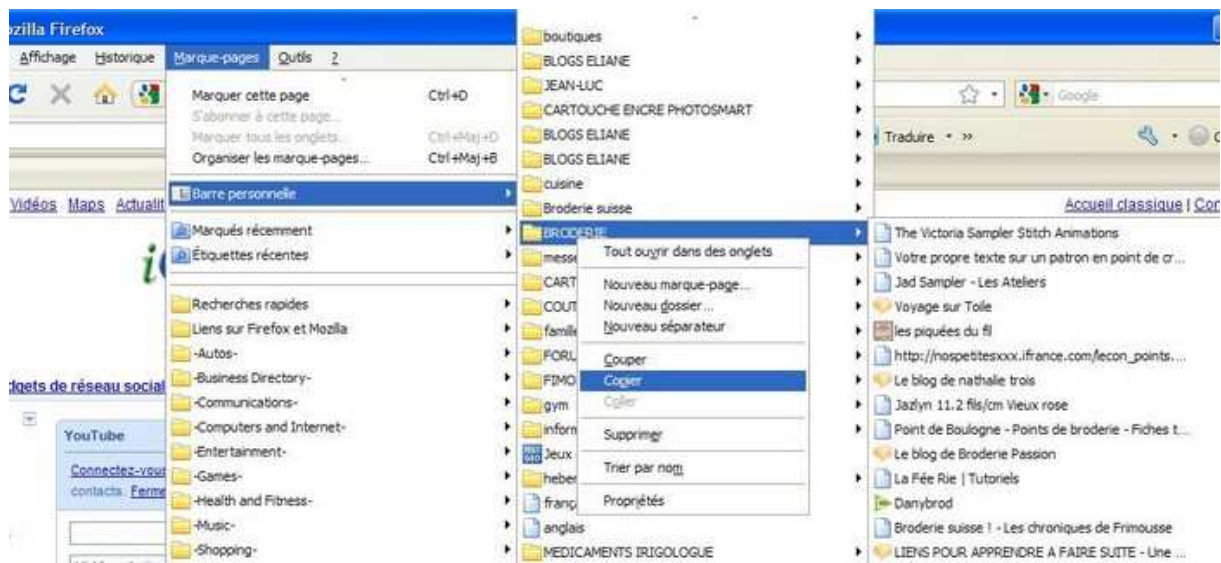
ozilla Firefox

Affichage Historique Marque-pages Outils ?

Google

Traduire »

Vidéos Maps Actualit

Accueil classique | Co

dgets de réseau social

YouTube

Connectez-vou
contacts. Ferme

Marquer cette page Ctrl+D
S'abonner à cette page...
Marquer tous les onglets... Ctrl+Maj+D
Organiser les marque-pages... Ctrl+Maj+B

Barre personnelle

Marqués récemment
Étiquettes récentes

Recherches rapides
Liens sur Firefox et Mozilla
-Autos-
-Business Directory-
-Communications-
-Computers and Internet-
-Entertainment-
-Games-
-Health and Fitness-
-Music-
-Shopping-

boutiques
BLOGS ELIANE
JEAN-LUC
CARTOUCHE ENCRE PHOTOSMART
BLOGS ELIANE
BLOGS ELIANE
cuisine
Broderie suisse
BRODERIE
messe
CART
COUT
famille
FORU
FIMO
gym
inform
Jeux
heber
franç
anglais
MEDICAMENTS IRIGOLOGUE

Tout ouvrir dans des onglets

Nouveau marque-page...
Nouveau dossier...
Nouveau séparateur

Couper
Copier
Coller

Supprimer

Trier par nom

Propriétés

The Victoria Sampler Stitch Animations
Votre propre texte sur un patron en point de cr...
Jad Sampler - Les Ateliers
Voyage sur Toile
les piquées du fil
http://nospetitesxxx.ifrance.com/lecon_points....
Le blog de nathalie trois
Jazlyn 11.2 fils/cm Vieux rose
Point de Boulogne - Points de broderie - Fiches t...
Le blog de Broderie Passion
La Fée Rie | Tutoriels
Danybrod
Broderie suisse ! - Les chroniques de Frimousse
LIENS POUR APPRENDRE A FAIRE SUITE - Une ...